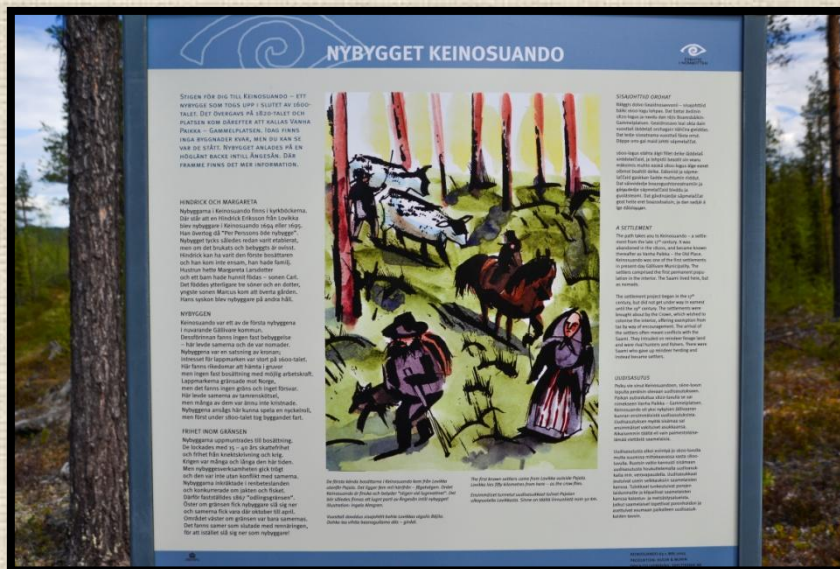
NYBYGGET KEINOSUANDO

STIGEN FÖR DIG TILL KEINOSUANDO – ETT NYBYGGE SOM TOGS UPP I SLUTET AV 1600-TALET. DET ÖVERGAVS PÅ 1820-TALET OCH PLATSEN KOM DÄREFTER ATT KALLAS VANHA PAIKKA – GAMMELPLATSEN. IDAG FINNS INGA BYGGNADER KVAR, MEN DU KAN SE VAR DE STÅTT. NYBYGGET ANLADES PÅ EN HÖGLÄNT BACKE INTILL ÄNGESÅN. DÄR FRAMME FINNS DET MER INFORMATION.

HINDRICK OCH MARGARETA

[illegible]

NYBYGGEN

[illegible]

FRIHET INOM GRÄNSEN

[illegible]

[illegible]

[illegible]

SIIKAJOKI/SIIKAJOKI

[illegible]

A SETTLEMENT

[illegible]

UUDISASUTUS

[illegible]